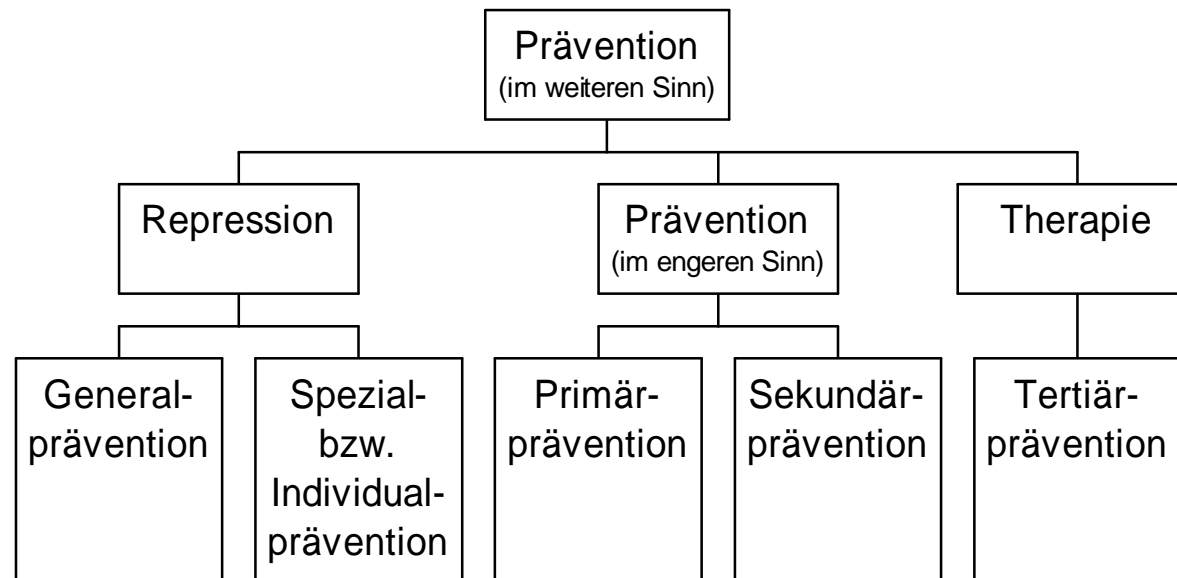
Prävention
(im weiteren Sinn)

Repression

Prävention
(im engeren Sinn)

Therapie

General-
prävention

Spezial-
bzw.
Individual-
prävention

Primär-
prävention

Sekundär-
prävention

Tertiär-
prävention